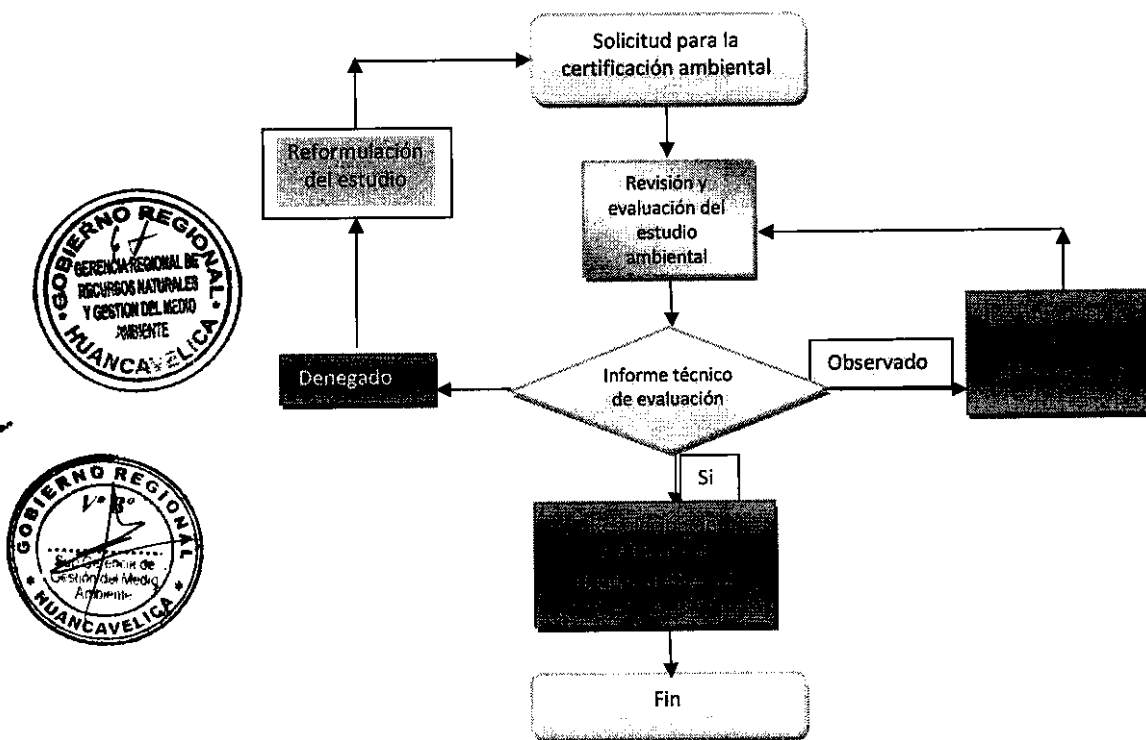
Solicitud para la certificación ambiental

Reformulación del estudio

Revisión y evaluación del estudio ambiental

GOBIERNO REGIONAL
GERENCIA REGIONAL DE RECURSOS NATURALES Y GESTION DEL MEDIO AMBIENTE
HUANCAVELICA

Denegado

Informe técnico de evaluación

Observado

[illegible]

Si

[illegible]

GOBIERNO REGIONAL
V° B°
Sub Gerencia de Gestión del Medio Ambiente
HUANCAVELICA

Fin